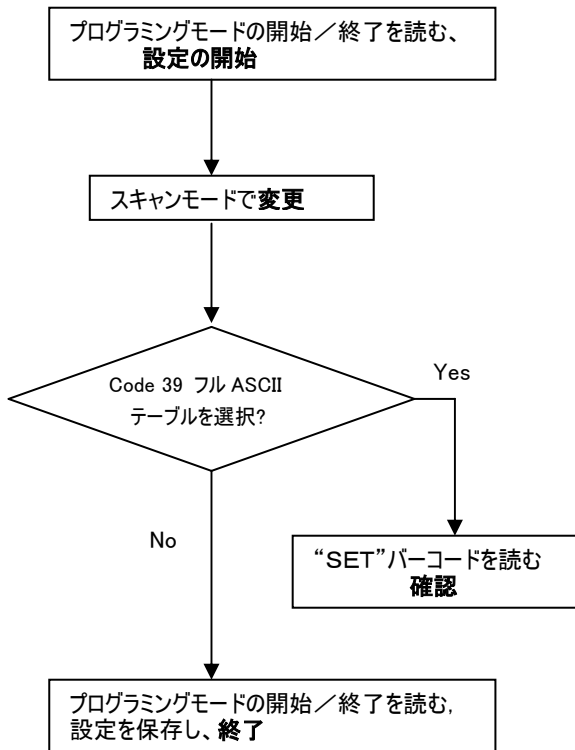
プログラミングモードの開始／終了を読む、
設定の開始

スキャンモードで変更

Code 39 フル ASCII
テーブルを選択?

Yes

No

"SET"バーコードを読む
確認

プログラミングモードの開始／終了を読む,
設定を保存し、終了